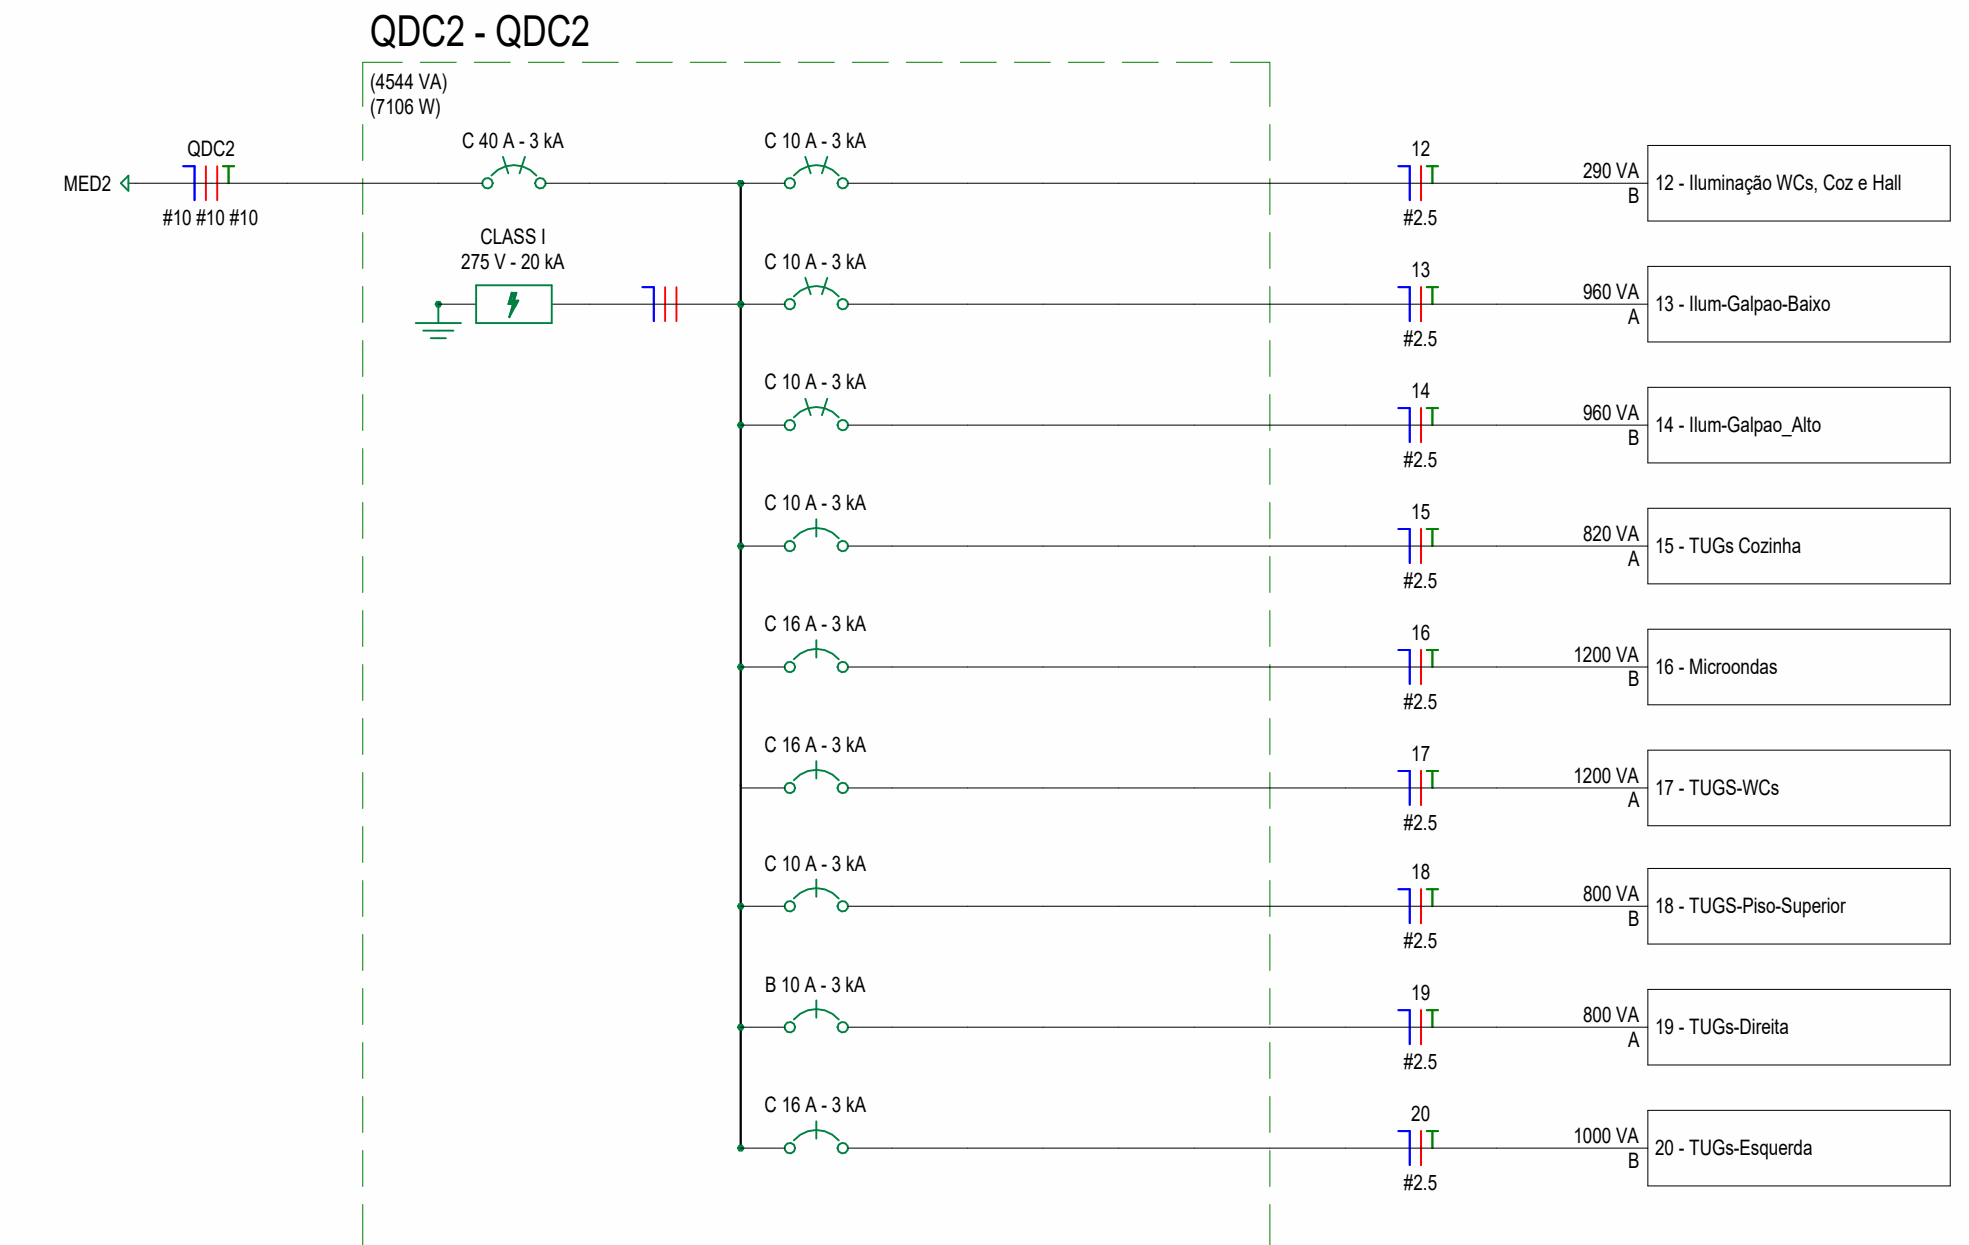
QDC2 - QDC2

(4544 VA)
(7106 W)

QDC2
MED2
#10 #10 #10

C 40 A - 3 kA

CLASS I
275 V - 20 kA

C 10 A - 3 kA
12
#2.5
290 VA
B
12 - Iluminação WCs, Coz e Hall

C 10 A - 3 kA
13
#2.5
960 VA
A
13 - Ilum-Galpao-Baixo

C 10 A - 3 kA
14
#2.5
960 VA
B
14 - Ilum-Galpao_Alto

C 10 A - 3 kA
15
#2.5
820 VA
A
15 - TUGs Cozinha

C 16 A - 3 kA
16
#2.5
1200 VA
B
16 - Microondas

C 16 A - 3 kA
17
#2.5
1200 VA
A
17 - TUGS-WCs

C 10 A - 3 kA
18
#2.5
800 VA
B
18 - TUGS-Piso-Superior

B 10 A - 3 kA
19
#2.5
800 VA
A
19 - TUGs-Direita

C 16 A - 3 kA
20
#2.5
1000 VA
B
20 - TUGs-Esquerda